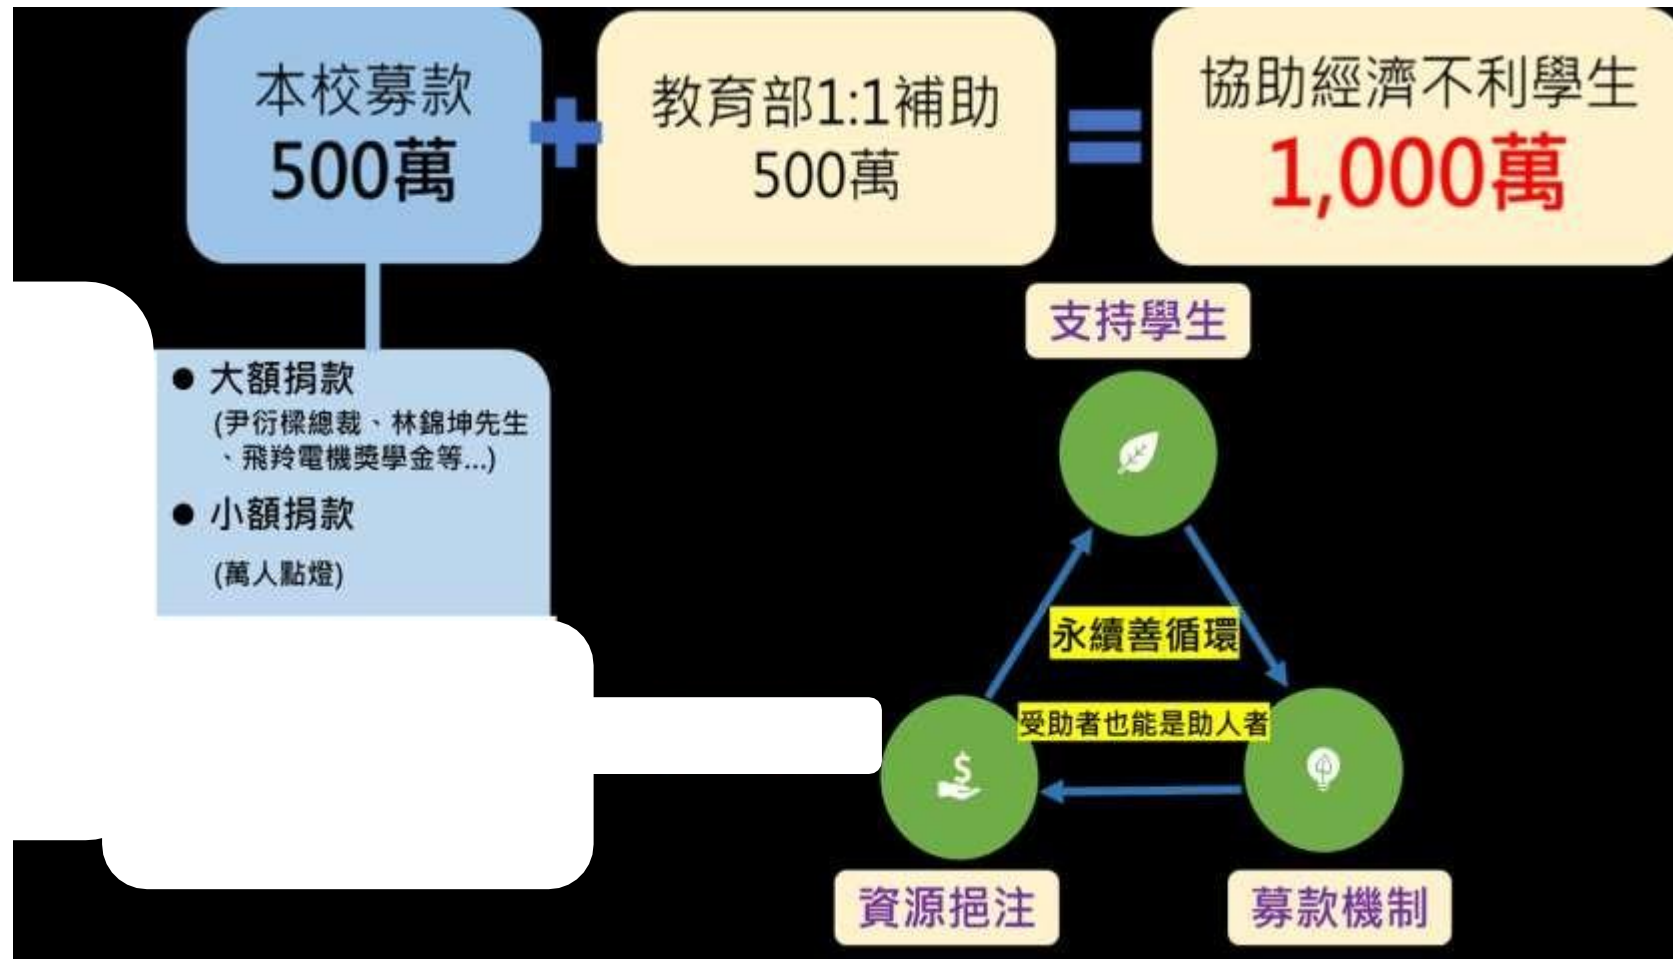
本校募款
500萬

+

教育部1:1補助
500萬

=

協助經濟不利學生
1,000萬

● 大額捐款
(尹衍樑總裁、林錦坤先生、飛羚電機獎學金等...)
● 小額捐款
(萬人點燈)

支持學生

永續善循環

受助者也能是助人者

資源挹注

募款機制